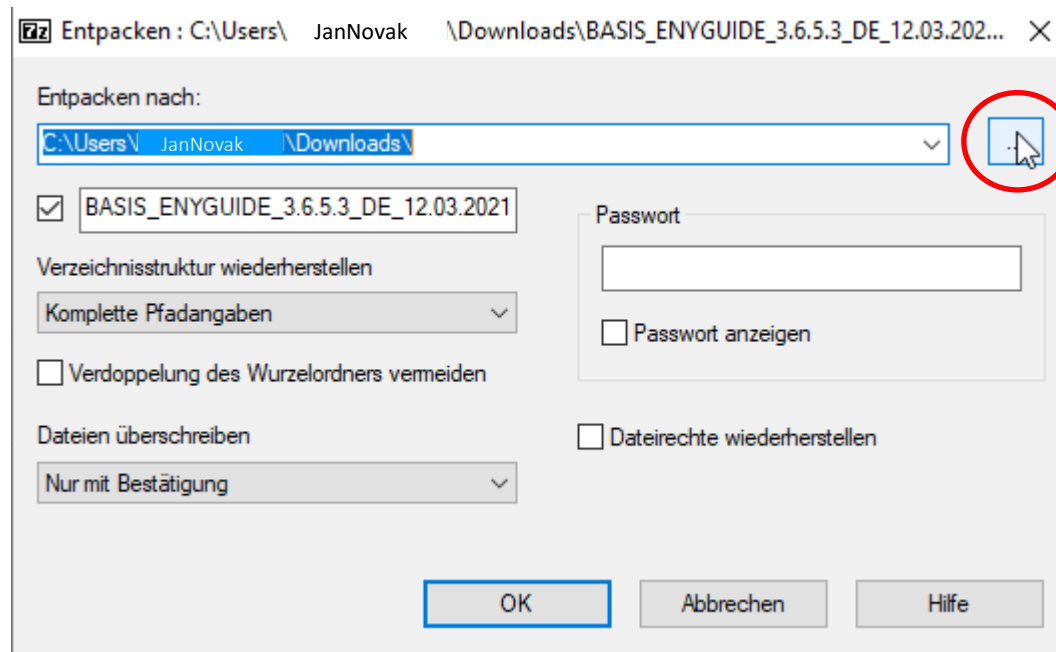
7z Entpacken : C:\Users\ JanNovak \Downloads\BASIS_ENYGUIDE_3.6.5.3_DE_12.03.202... ×

Entpacken nach:

C:\Users\ JanNovak \Downloads\

...

☑ BASIS_ENYGUIDE_3.6.5.3_DE_12.03.2021

Passwort

Verzeichnisstruktur wiederherstellen

Komplette Pfadangaben

☐ Passwort anzeigen

☐ Verdoppelung des Wurzelordners vermeiden

Dateien überschreiben

☐ Dateirechte wiederherstellen

Nur mit Bestätigung

OK

Abbrechen

Hilfe